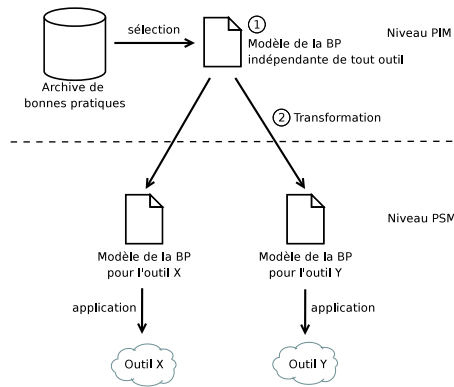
Archive de bonnes pratiques

sélection

①
Modèle de la BP
indépendante de tout outil

Niveau PIM

② Transformation

Niveau PSM

Modèle de la BP
pour l'outil X

Modèle de la BP
pour l'outil Y

application

application

Outil X

Outil Y